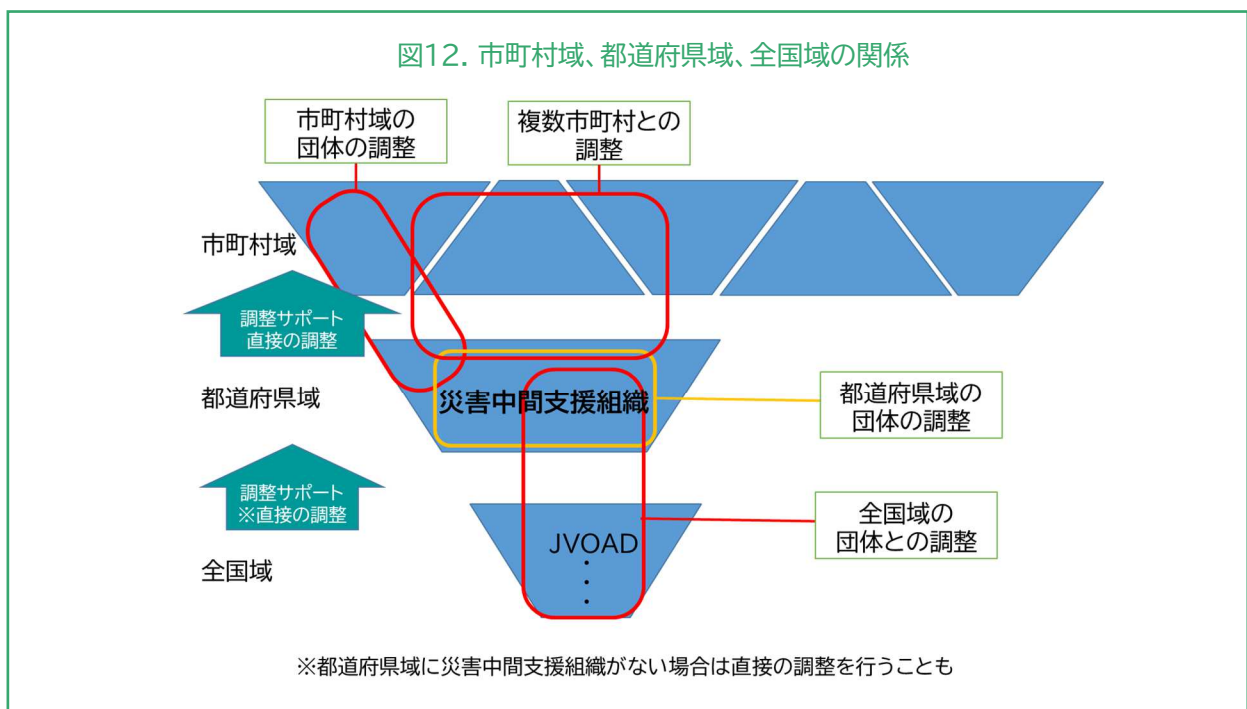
図12. 市町村域、都道府県域、全国域の関係

市町村域の団体の調整

複数市町村との調整

市町村域

調整サポート
直接の調整

都道府県域

災害中間支援組織

都道府県域の団体の調整

調整サポート
※直接の調整

JVOAD
・
・
・

全国域の団体との調整

全国域

※都道府県域に災害中間支援組織がない場合は直接の調整を行うことも